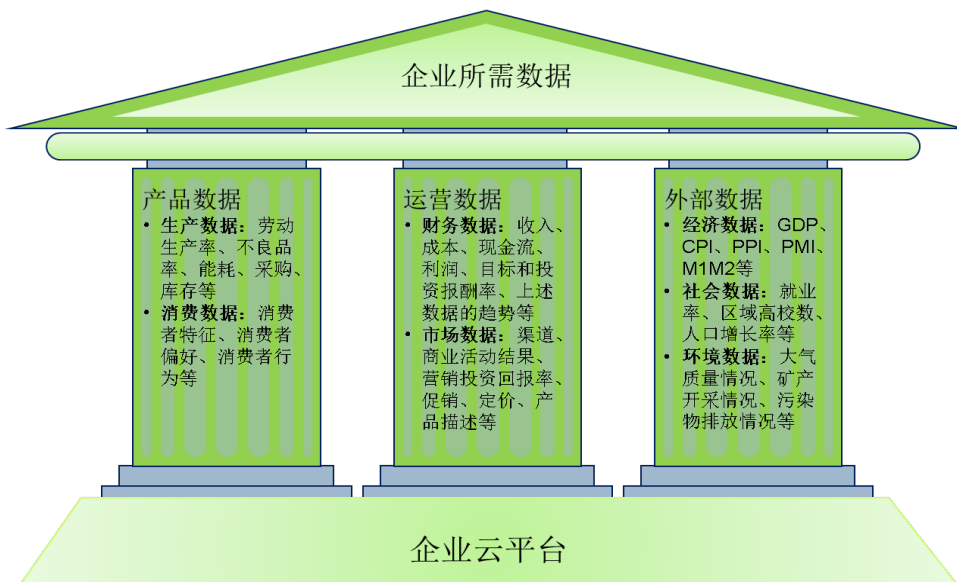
企业所需数据

产品数据
- **生产数据：**劳动生产率、不良品率、能耗、采购、库存等
- **消费数据：**消费者特征、消费者偏好、消费者行为等

运营数据
- **财务数据：**收入、成本、现金流、利润、目标和投资报酬率、上述数据的趋势等
- **市场数据：**渠道、商业活动结果、营销投资回报率、促销、定价、产品描述等

外部数据
- **经济数据：**GDP、CPI、PPI、PMI、M1M2等
- **社会数据：**就业率、区域高校数、人口增长率等
- **环境数据：**大气质量情况、矿产开采情况、污染物排放情况等

企业云平台